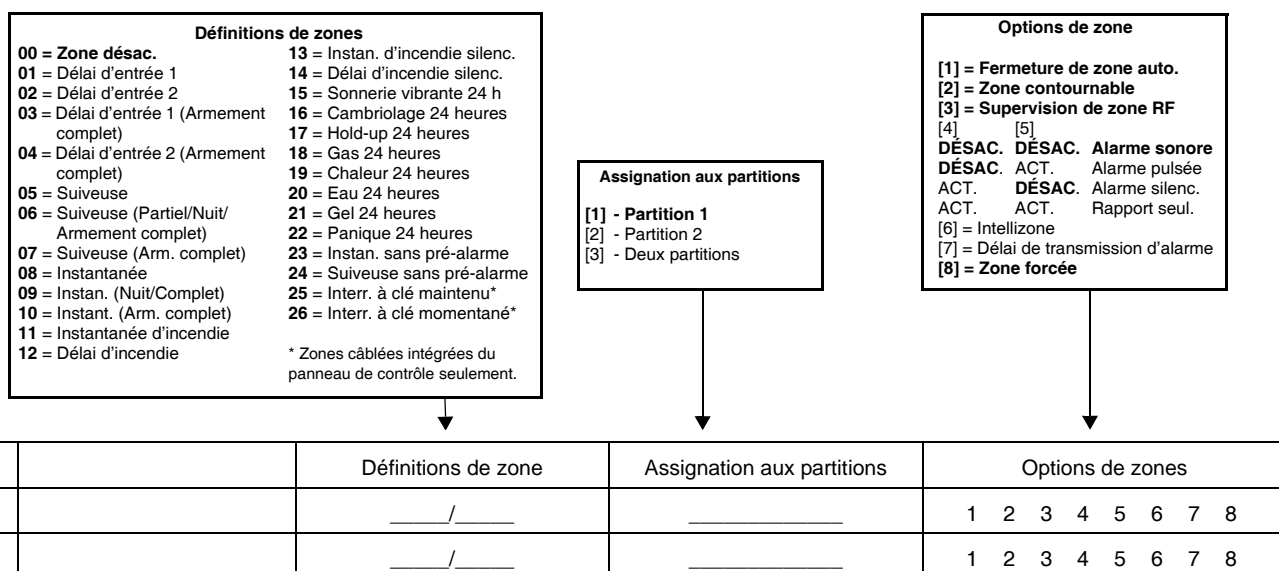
**Définitions de zones**

**00 = Zone désac.**
**01** = Délai d'entrée 1
**02** = Délai d'entrée 2
**03** = Délai d'entrée 1 (Armement complet)
**04** = Délai d'entrée 2 (Armement complet)
**05** = Suiveuse
**06** = Suiveuse (Partiel/Nuit/ Armement complet)
**07** = Suiveuse (Arm. complet)
**08** = Instantanée
**09** = Instan. (Nuit/Complet)
**10** = Instant. (Arm. complet)
**11** = Instantanée d'incendie
**12** = Délai d'incendie

**13** = Instan. d'incendie silenc.
**14** = Délai d'incendie silenc.
**15** = Sonnerie vibrante 24 h
**16** = Cambriolage 24 heures
**17** = Hold-up 24 heures
**18** = Gas 24 heures
**19** = Chaleur 24 heures
**20** = Eau 24 heures
**21** = Gel 24 heures
**22** = Panique 24 heures
**23** = Instan. sans pré-alarme
**24** = Suiveuse sans pré-alarme
**25** = Interr. à clé maintenu*
**26** = Interr. à clé momentané*

* Zones câblées intégrées du panneau de contrôle seulement.

**Assignation aux partitions**

**[1] - Partition 1**
[2] - Partition 2
[3] - Deux partitions

**Options de zone**

**[1] = Fermeture de zone auto.**
**[2] = Zone contournable**
**[3] = Supervision de zone RF**

| [4] | [5] | |
|---|---|---|
| **DÉSAC.** | **DÉSAC.** | **Alarme sonore** |
| **DÉSAC.** | ACT. | Alarme pulsée |
| ACT. | **DÉSAC.** | Alarme silenc. |
| ACT. | ACT. | Rapport seul. |

[6] = Intellizone
[7] = Délai de transmission d'alarme
**[8] = Zone forcée**

| | | Définitions de zone | Assignation aux partitions | Options de zones |
|---|---|---|---|---|
| | | _____/_____ | ____________ | 1 2 3 4 5 6 7 8 |
| | | _____/_____ | ____________ | 1 2 3 4 5 6 7 8 |